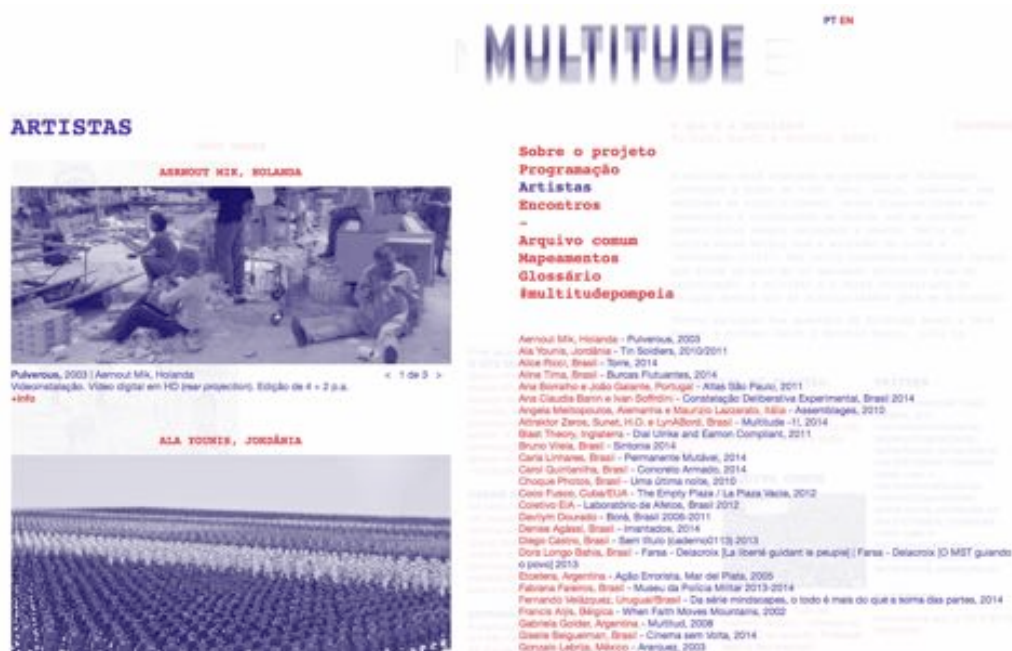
MULTITUDE

PT EN

ARTISTAS

AERNOUT MIK, HOLANDA

Pulverous, 2003 | Aernout Mik, Holanda
Videoinstalação. Vídeo digital em HD (rear projection). Edição de 4 + 2 p.a.
+info

< 1 de 3 >

ALA YOUNIS, JORDÂNIA

Sobre o projeto
Programação
Artistas
Encontros
-
Arquivo comum
Mapeamentos
Glossário
#multitudepompeia

Aernout Mik, Holanda - Pulverous, 2003
Ala Younis, Jordânia - Tin Soldiers, 2010/2011
Alice Ricci, Brasil - Torre, 2014
Aline Tima, Brasil - Burcas Flutuantes, 2014
Ana Borralho e João Galante, Portugal - Atlas São Paulo, 2011
Ana Claudia Bann e Ivan Soffridini - Constelação Deliberativa Experimental, Brasil 2014
Angela Melitopoulos, Alemanha e Maurizio Lazzarato, Itália - Assemblages, 2010
Attraktor Zeros, Sunet, H.O. e LynABord, Brasil - Multitude -1!, 2014
Blast Theory, Inglaterra - Dial Ulrike and Eamon Compliant, 2011
Bruno Vilela, Brasil - Sinfonia 2014
Carla Linhares, Brasil - Permanente Mutável, 2014
Carol Quintanilha, Brasil - Concreto Armado, 2014
Choque Photos, Brasil - Uma última noite, 2010
Coco Fusco, Cuba/EUA - The Empty Plaza / La Plaza Vacía, 2012
Coletivo EIA - Laboratório de Afetos, Brasil 2012
Daniym Dourado - Boró, Brasil 2009-2011
Denise Agássi, Brasil - Imantados, 2014
Diego Castro, Brasil - Sem título (caderno0113) 2013
Dora Longo Bahia, Brasil - Farsa - Delacroix [La liberté guidant le peuple] | Farsa - Delacroix [O MST guiando o povo] 2013
Etcétera, Argentina - Ação Errorista, Mar del Plata, 2005
Fabiana Faleiros, Brasil - Museu da Polícia Militar 2013-2014
Fernando Velázquez, Uruguai/Brasil - Da série mindscapes, o todo é mais do que a soma das partes, 2014
Francis Alÿs, Bélgica - When Faith Moves Mountains, 2002
Gabriela Golder, Argentina - Multitud, 2008
Gisele Beiguelman, Brasil - Cinema sem Volta, 2014
Gonzalo Lebrija, México - Arenues, 2003